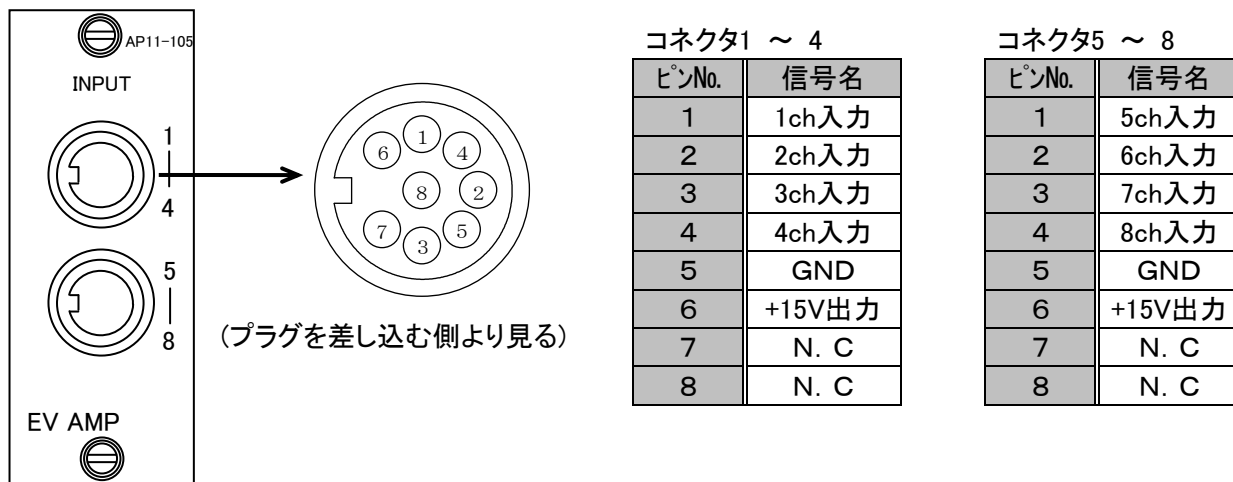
AP11-105

INPUT

1
|
4

5
|
8

EV AMP

6 1 4 8 2 7 3 5

(プラグを差し込む側より見る)

コネクタ1 ～ 4

| ピンNo. | 信号名 |
|---|---|
| 1 | 1ch入力 |
| 2 | 2ch入力 |
| 3 | 3ch入力 |
| 4 | 4ch入力 |
| 5 | GND |
| 6 | +15V出力 |
| 7 | N. C |
| 8 | N. C |

コネクタ5 ～ 8

| ピンNo. | 信号名 |
|---|---|
| 1 | 5ch入力 |
| 2 | 6ch入力 |
| 3 | 7ch入力 |
| 4 | 8ch入力 |
| 5 | GND |
| 6 | +15V出力 |
| 7 | N. C |
| 8 | N. C |